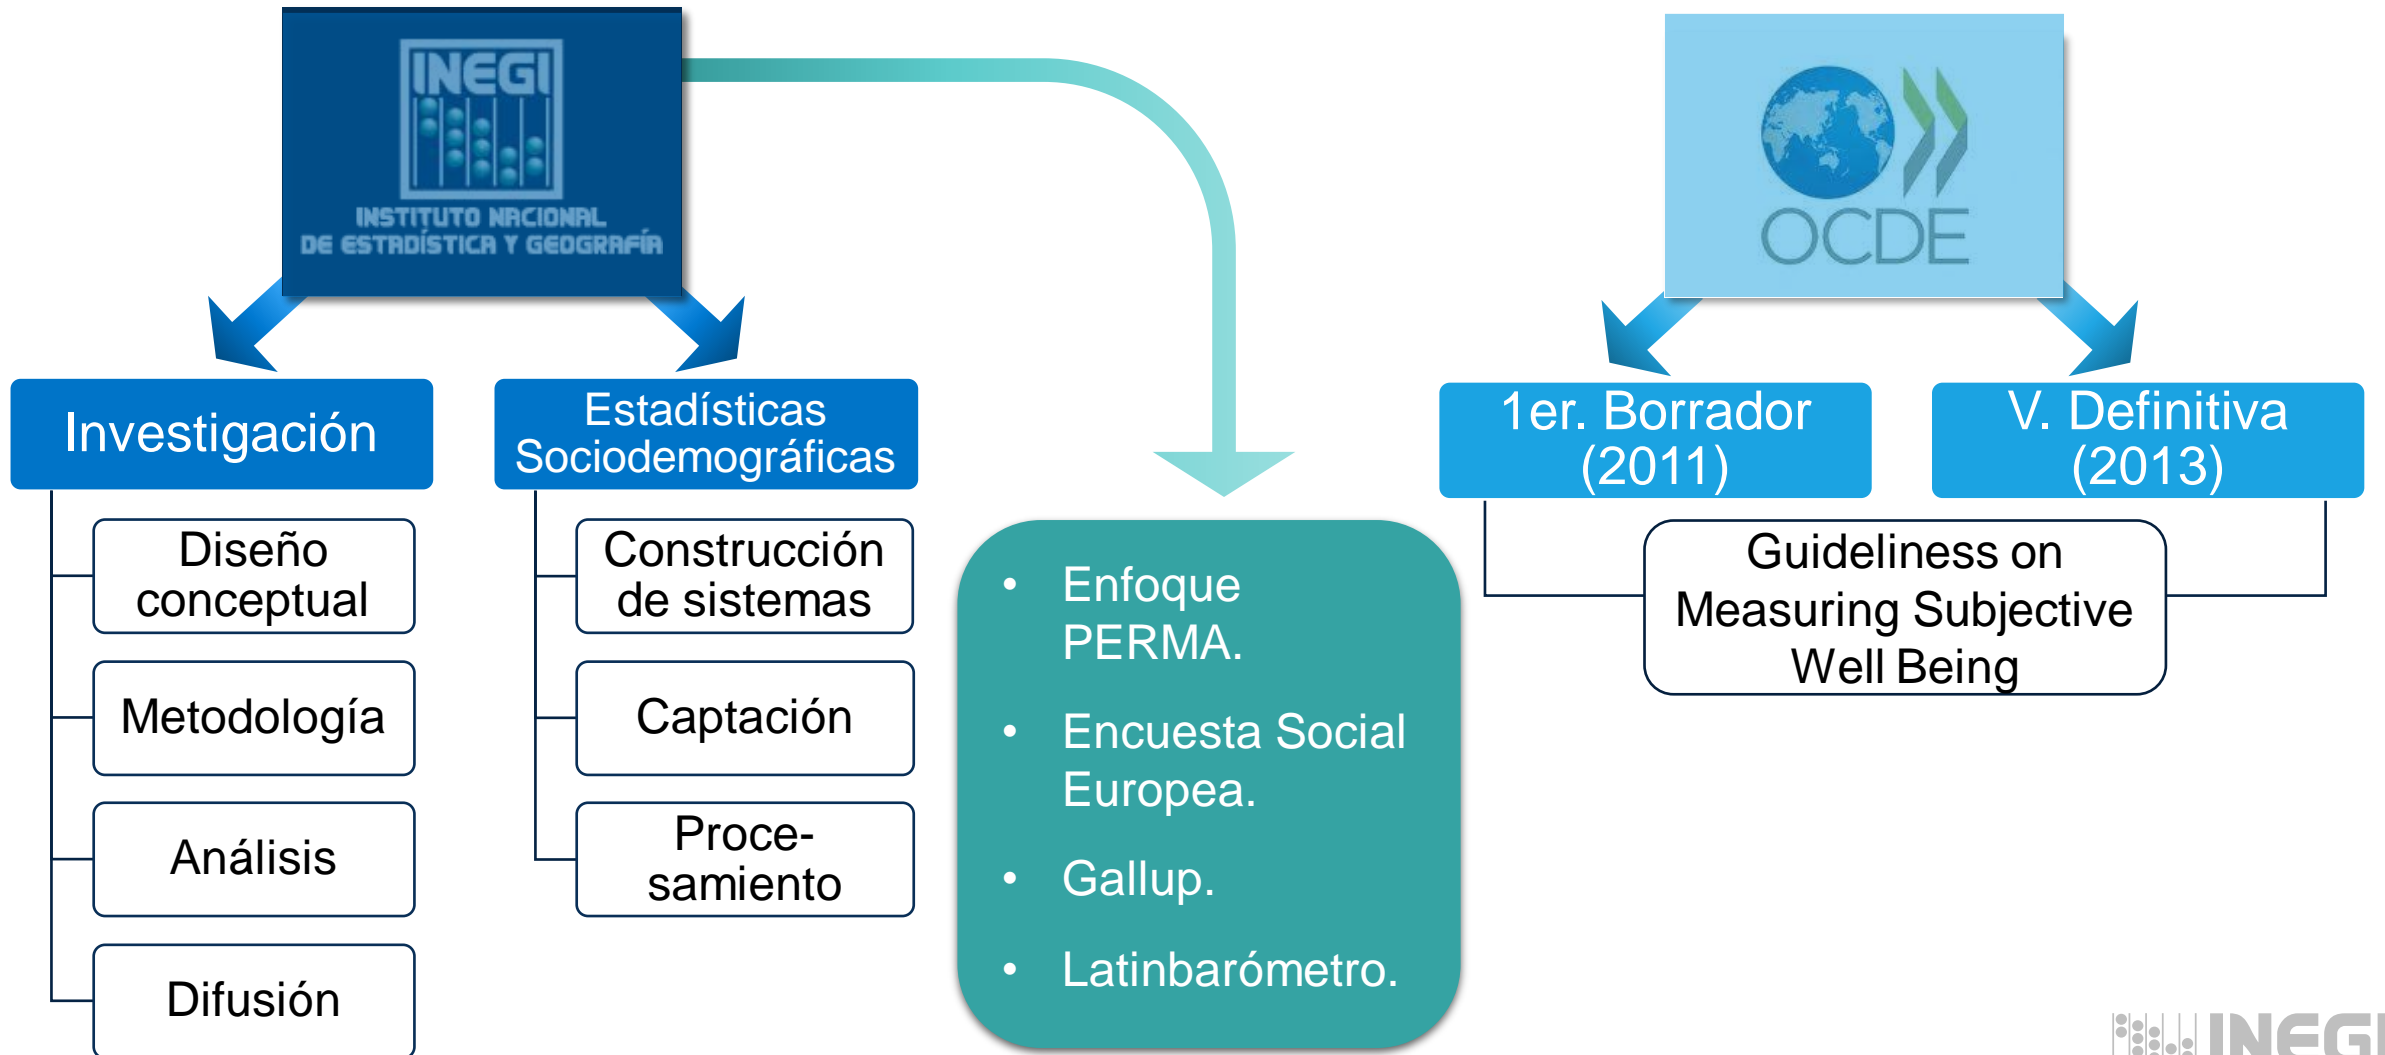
INEGI
INSTITUTO NACIONAL DE ESTADÍSTICA Y GEOGRAFÍA

Investigación

Diseño conceptual

Metodología

Análisis

Difusión

Estadísticas Sociodemográficas

Construcción de sistemas

Captación

Procesamiento

- Enfoque PERMA.
- Encuesta Social Europea.
- Gallup.
- Latinbarómetro.

OCDE

1er. Borrador (2011)

V. Definitiva (2013)

Guideliness on Measuring Subjective Well Being

INEGI